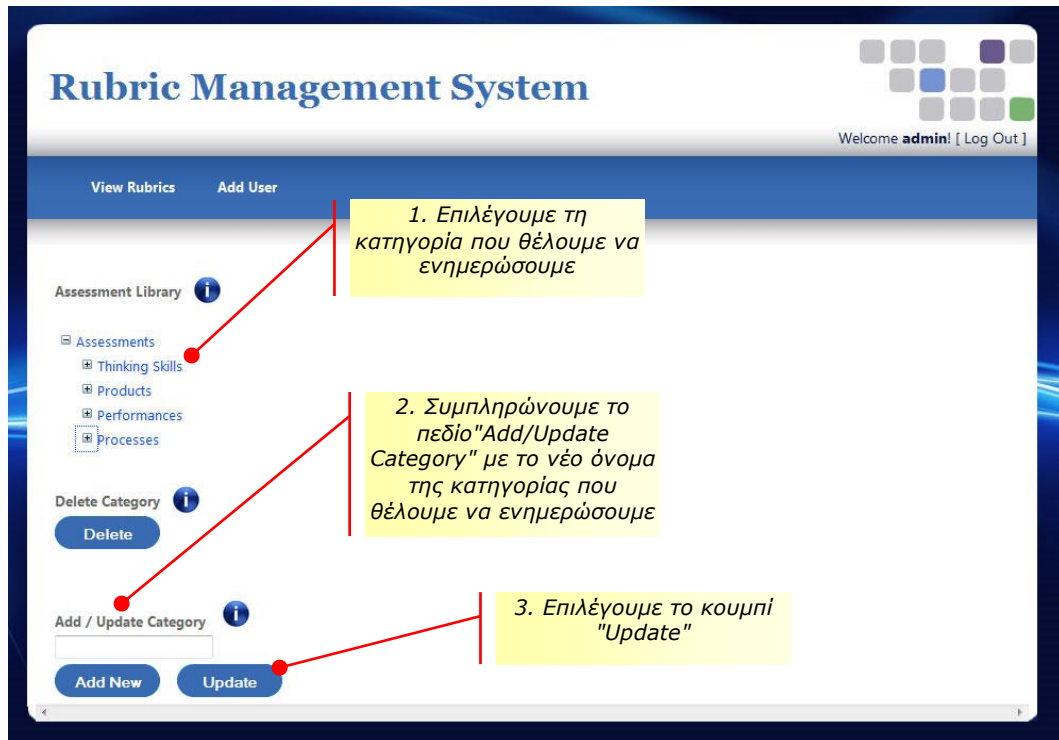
Rubric Management System

Welcome **admin**! [ Log Out ]

View Rubrics

Add User

1. Επιλέγουμε τη κατηγορία που θέλουμε να ενημερώσουμε

Assessment Library

Assessments

Thinking Skills

Products

Performances

Processes

2. Συμπληρώνουμε το πεδίο"Add/Update Category" με το νέο όνομα της κατηγορίας που θέλουμε να ενημερώσουμε

Delete Category

Delete

3. Επιλέγουμε το κουμπί "Update"

Add / Update Category

Add New

Update